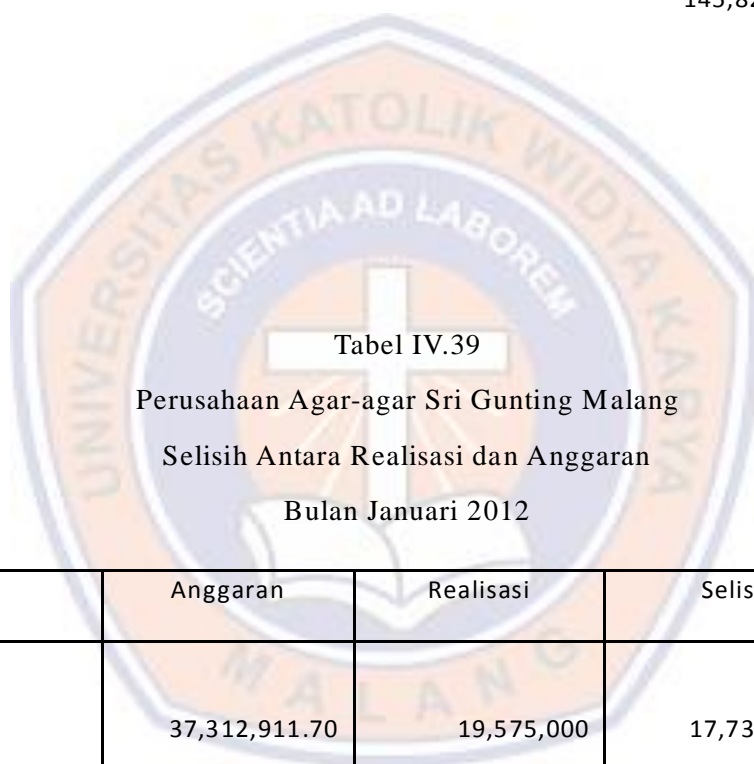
145,8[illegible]

UNIVERSITAS KATOLIK WIDYA KARYA
SCIENTIA AD LABOREM
MALANG

Tabel IV.39

Perusahaan Agar-agar Sri Gunting Malang

Selisih Antara Realisasi dan Anggaran

Bulan Januari 2012

| | Anggaran | Realisasi | Selis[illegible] |
|---|---|---|---|
| | 37,312,911.70 | 19,575,000 | 17,73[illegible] |